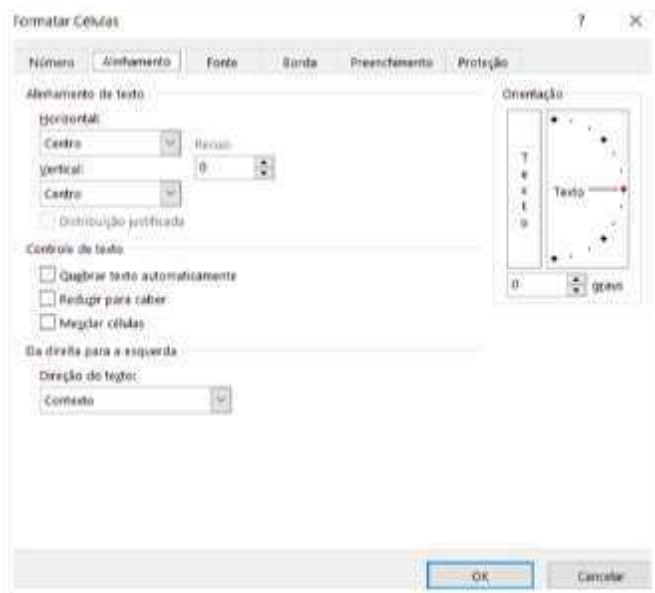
Formatar Células

?

×

Número

Alinhamento

Fonte

Borda

Preenchimento

Proteção

Alinhamento de texto

Horizontal:

Centro

Recuo:

0

Vertical:

Centro

Distribuição justificada

Controle de texto

Quebrar texto automaticamente

Reduzir para caber

Mesclar células

Da direita para a esquerda

Direção do texto:

Contexto

Orientação

T
e
x
t
o

Texto

0

graus

OK

Cancelar